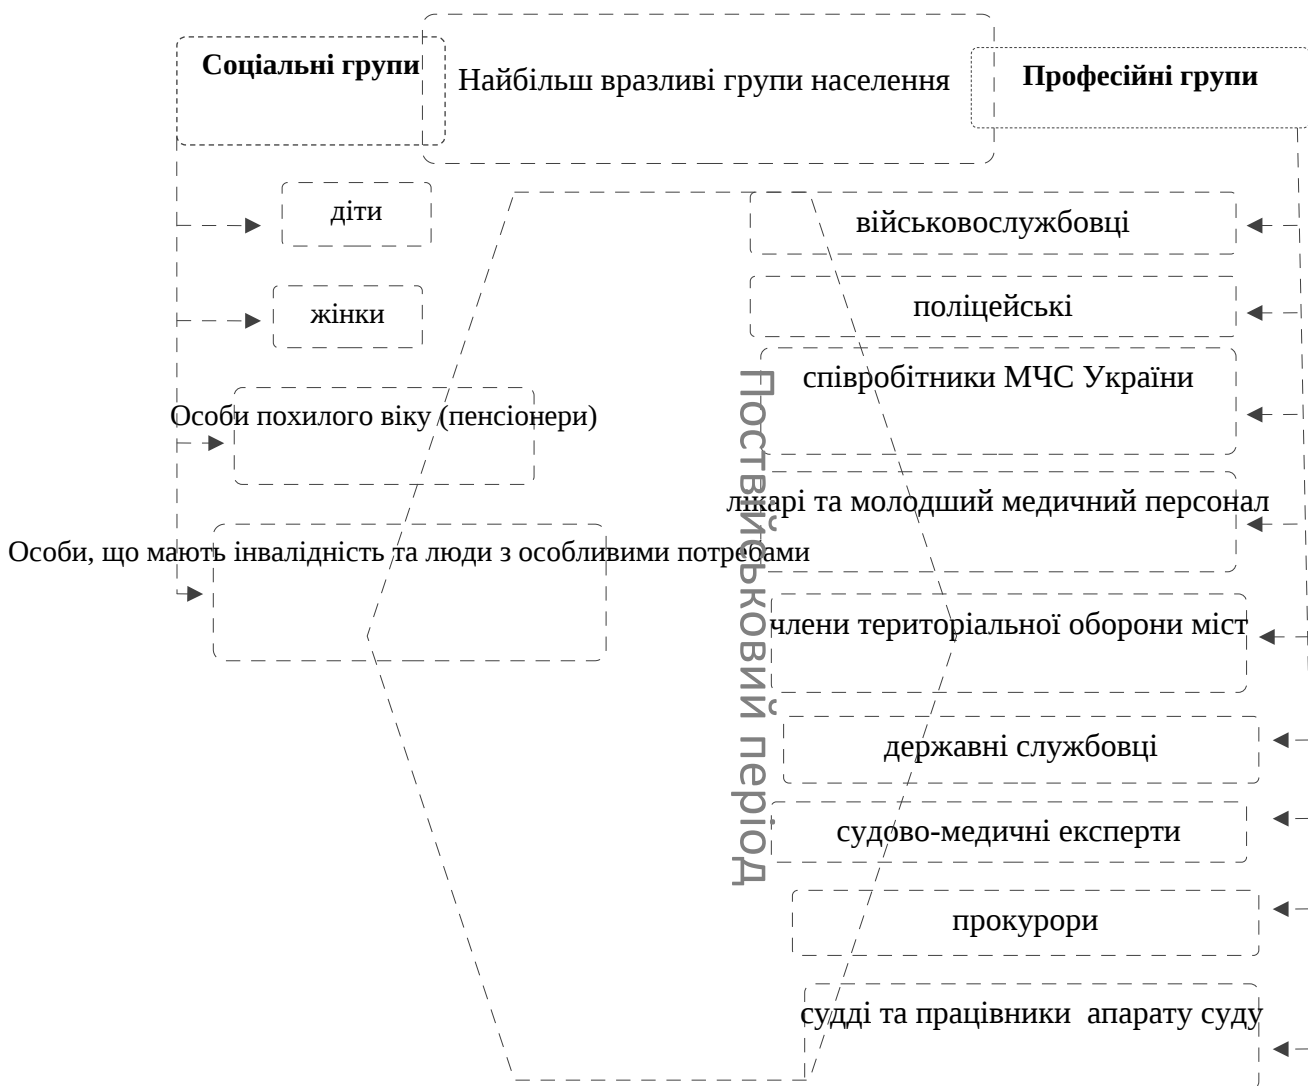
Соціальні групи

Найбільш вразливі групи населення

Професійні групи

діти

жінки

Особи похилого віку (пенсіонери)

Особи, що мають інвалідність та люди з особливими потребами

Поствійськовий період

військовослужбовці

поліцейські

співробітники МЧС України

лікарі та молодший медичний персонал

члени територіальної оборони міст

державні службовці

судово-медичні експерти

прокурори

судді та працівники апарату суду